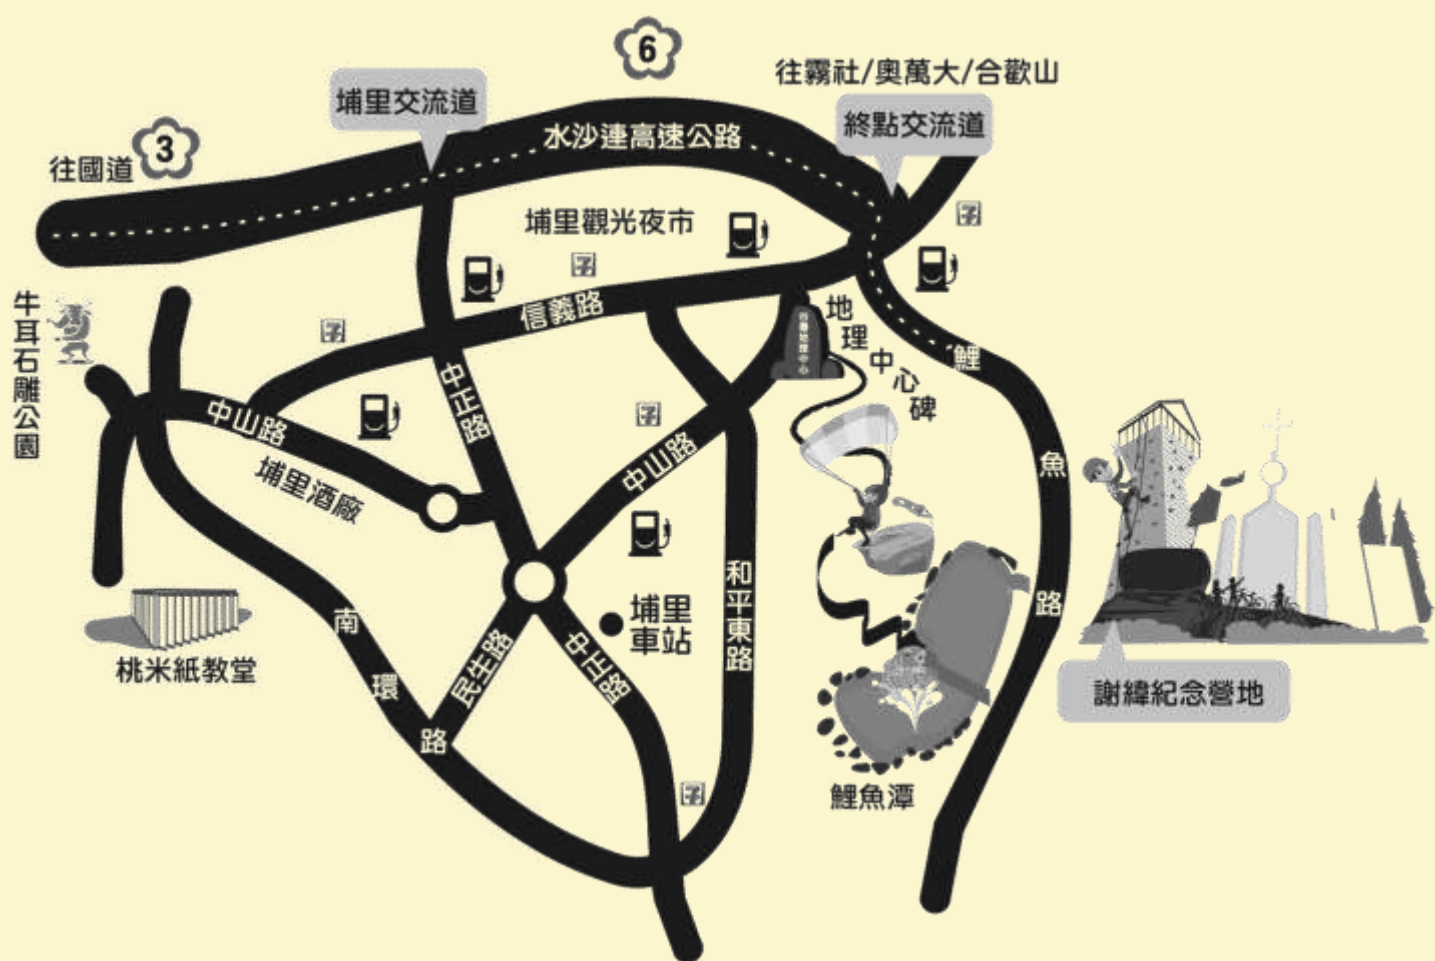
6

往霧社/奧萬大/合歡山

埔里交流道

3

往國道

水沙連高速公路

終點交流道

埔里觀光夜市

牛耳石雕公園

信義路

地理中心碑

中山路

中正路

鯉

埔里酒廠

中山路

魚

和平東路

埔里車站

路

南

環

路

民生路

中正路

桃米紙教堂

謝緯紀念營地

鯉魚潭